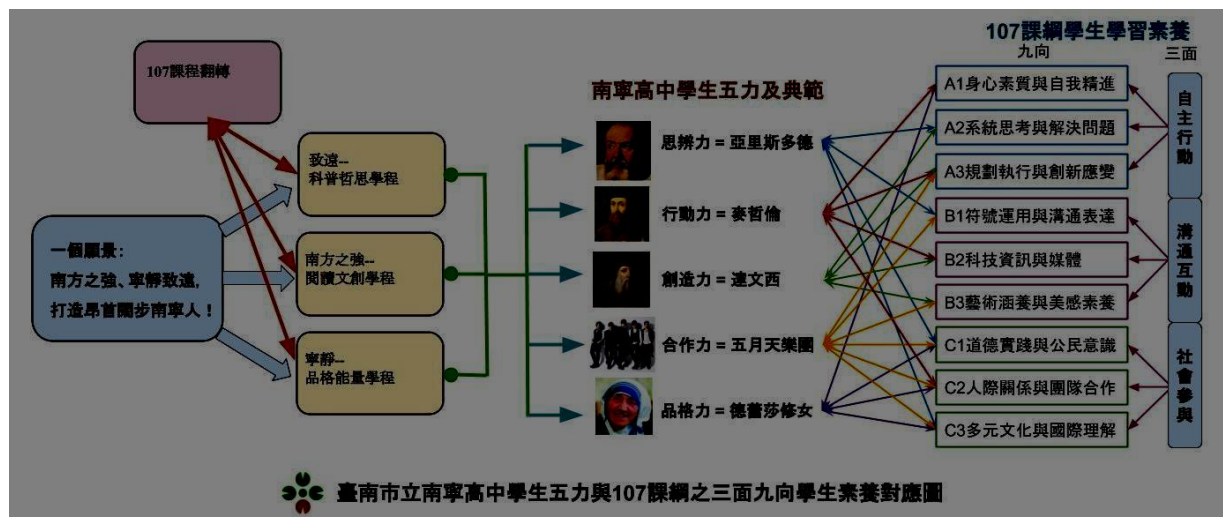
107課綱學生學習素養
九向
三面

107課程翻轉

南寧高中學生五力及典範

一個願景：
南方之強、寧靜致遠，
打造昂首闊步南寧人！

致遠--
科普哲思學程

南方之強--
閱讀文創學程

寧靜--
品格能量學程

思辨力 = 亞里斯多德
行動力 = 麥哲倫
創造力 = 達文西
合作力 = 五月天樂團
品格力 = 德蕾莎修女

A1身心素質與自我精進
A2系統思考與解決問題
A3規劃執行與創新應變
B1符號運用與溝通表達
B2科技資訊與媒體
B3藝術涵養與美感素養
C1道德實踐與公民意識
C2人際關係與團隊合作
C3多元文化與國際理解

自主行動
溝通互動
社會參與

臺南市立南寧高中學生五力與107課綱之三面九向學生素養對應圖